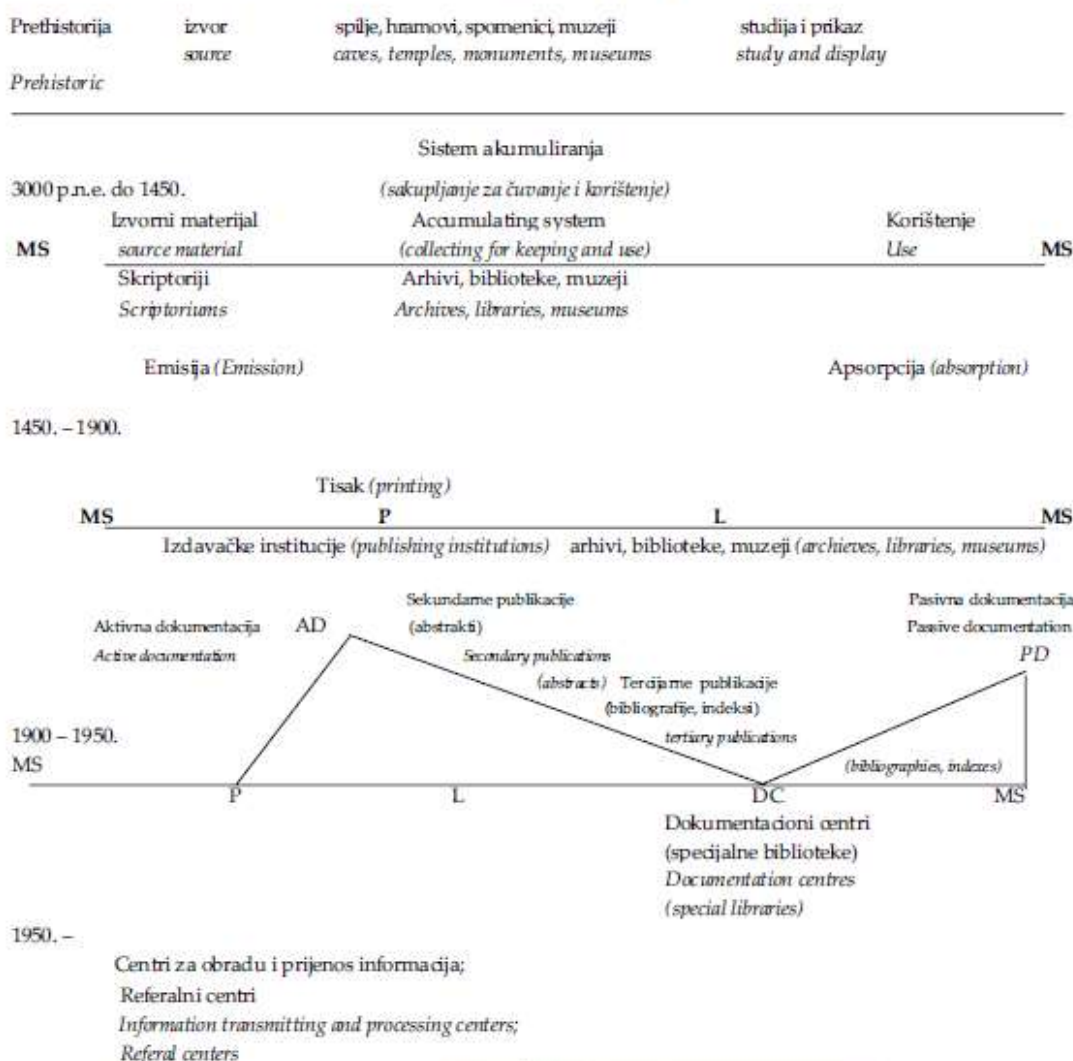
Prethistorija izvor spilje, hramovi, spomenici, muzeji studija i prikaz
source caves, temples, monuments, museums study and display

Prehistoric

Sistem akumuliranja

3000 p.n.e. do 1450.
(sakupljanje za čuvanje i korištenje)

Izvorni materijal Accumulating system Korištenje
MS source material (collecting for keeping and use) Use MS
Skriptoriji Arhivi, biblioteke, muzeji
Scriptoriums Archives, libraries, museums

Emisija (Emission) Apsorpcija (absorption)

1450. – 1900.

Tisak (printing)
MS P L MS
Izdavačke institucije (publishing institutions) arhivi, biblioteke, muzeji (archieves, libraries, museums)

Aktivna dokumentacija AD
Active documentation

Sekundarne publikacije
(abstrakti)
Secondary publications
(abstracts)

Tercijarne publikacije
(bibliografije, indeksi)
tertiary publications
(bibliographies, indexes)

Pasivna dokumentacija
Passive documentation
PD

1900 – 1950.
MS
P L DC MS

Dokumentacioni centri
(specijalne biblioteke)
Documentation centres
(special libraries)

1950. –
Centri za obradu i prijenos informacija;
Referalni centri
Information transmitting and processing centers;
Referal centers